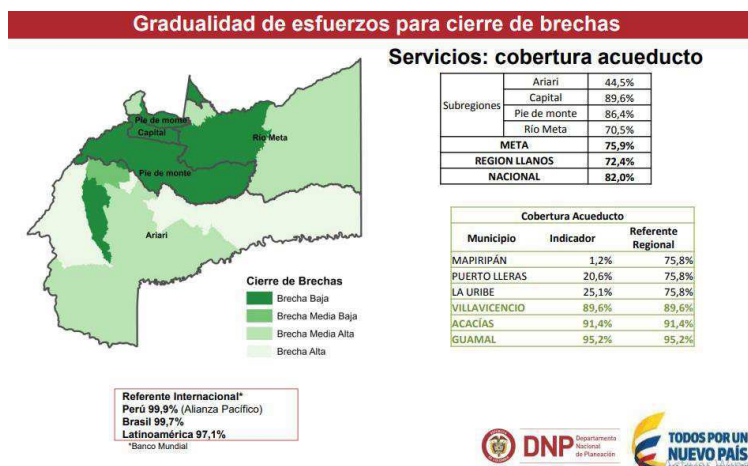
Gradualidad de esfuerzos para cierre de brechas

Servicios: cobertura acueducto

| | | |
|---|---|---|
| Subregiones | Ariari | 44,5% |
| | Capital | 89,6% |
| | Pie de monte | 86,4% |
| | Río Meta | 70,5% |
| META | | 75,9% |
| REGION LLANOS | | 72,4% |
| NACIONAL | | 82,0% |

Pie de monte
Capital
Río Meta
Pie de monte
Ariari

Cierre de Brechas
Brecha Baja
Brecha Media Baja
Brecha Media Alta
Brecha Alta

Cobertura Acueducto

| Municipio | Indicador | Referente Regional |
|---|---|---|
| MAPIRIPÁN | 1,2% | 75,8% |
| PUERTO LLERAS | 20,6% | 75,8% |
| LA URIBE | 25,1% | 75,8% |
| VILLAVICENCIO | 89,6% | 89,6% |
| ACACÍAS | 91,4% | 91,4% |
| GUAMAL | 95,2% | 95,2% |

Referente Internacional*
Perú 99,9% (Alianza Pacífico)
Brasil 99,7%
Latinoamérica 97,1%
*Banco Mundial

DNP Departamento Nacional de Planeación
TODOS POR UN NUEVO PAÍS